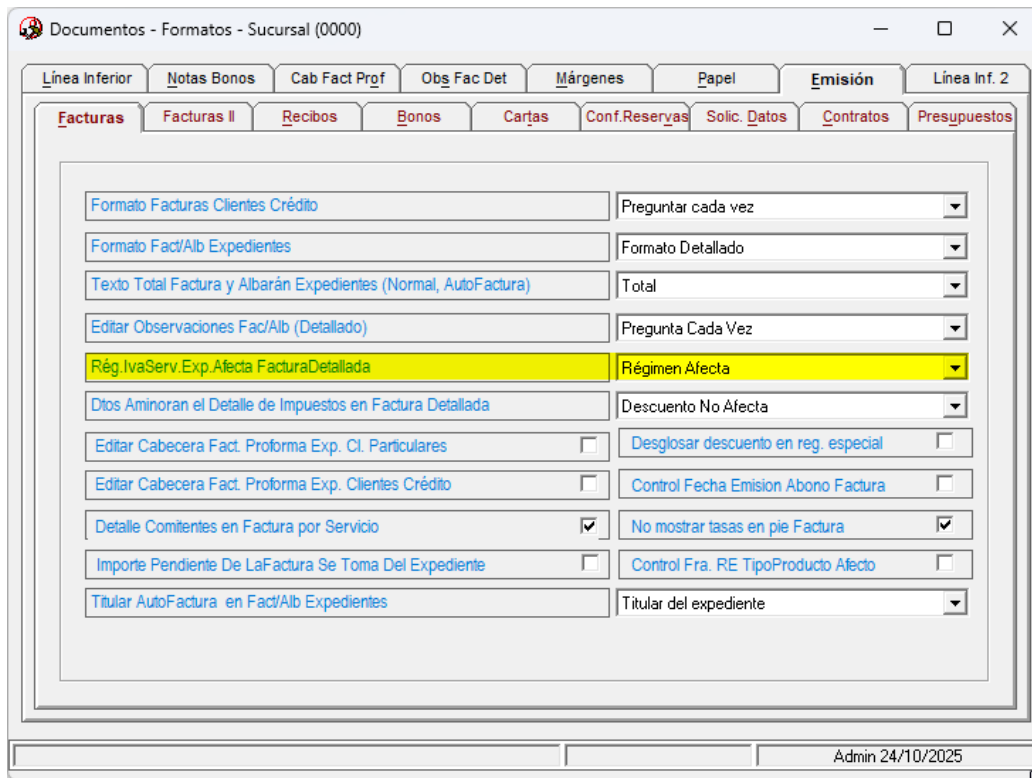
Documentos - Formatos - Sucursal (0000)

Línea Inferior | Notas Bonos | Cab Fact Prof | Obs Fac Det | Márgenes | Papel | Emisión | Línea Inf. 2

Facturas | Facturas II | Recibos | Bonos | Cartas | Conf.Reservas | Solic. Datos | Contratos | Presupuestos

Formato Facturas Clientes Crédito | Preguntar cada vez
Formato Fact/Alb Expedientes | Formato Detallado
Texto Total Factura y Albarán Expedientes (Normal, AutoFactura) | Total
Editar Observaciones Fac/Alb (Detallado) | Pregunta Cada Vez
Rég.IvaServ.Exp.Afecta FacturaDetallada | Régimen Afecta
Dtos Aminoran el Detalle de Impuestos en Factura Detallada | Descuento No Afecta
Editar Cabecera Fact. Proforma Exp. Cl. Particulares | Desglosar descuento en reg. especial
Editar Cabecera Fact. Proforma Exp. Clientes Crédito | Control Fecha Emision Abono Factura
Detalle Comitentes en Factura por Servicio | No mostrar tasas en pie Factura
Importe Pendiente De LaFactura Se Toma Del Expediente | Control Fra. RE TipoProducto Afecto
Titular AutoFactura en Fact/Alb Expedientes | Titular del expediente

Admin 24/10/2025